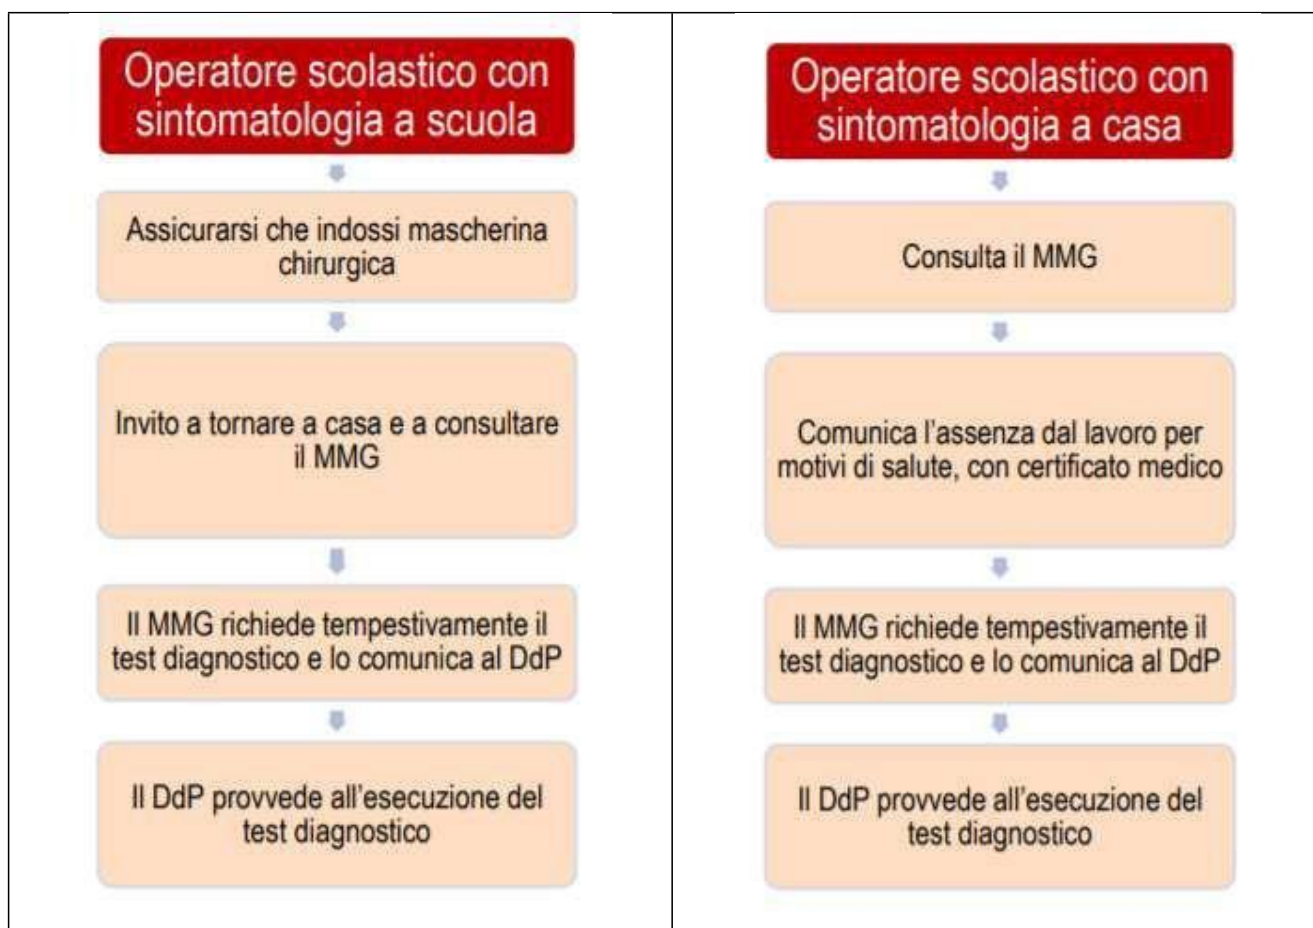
Operatore scolastico con sintomatologia a scuola

Assicurarsi che indossi mascherina chirurgica

Invito a tornare a casa e a consultare il MMG

Il MMG richiede tempestivamente il test diagnostico e lo comunica al DdP

Il DdP provvede all'esecuzione del test diagnostico

Operatore scolastico con sintomatologia a casa

Consulta il MMG

Comunica l'assenza dal lavoro per motivi di salute, con certificato medico

Il MMG richiede tempestivamente il test diagnostico e lo comunica al DdP

Il DdP provvede all'esecuzione del test diagnostico